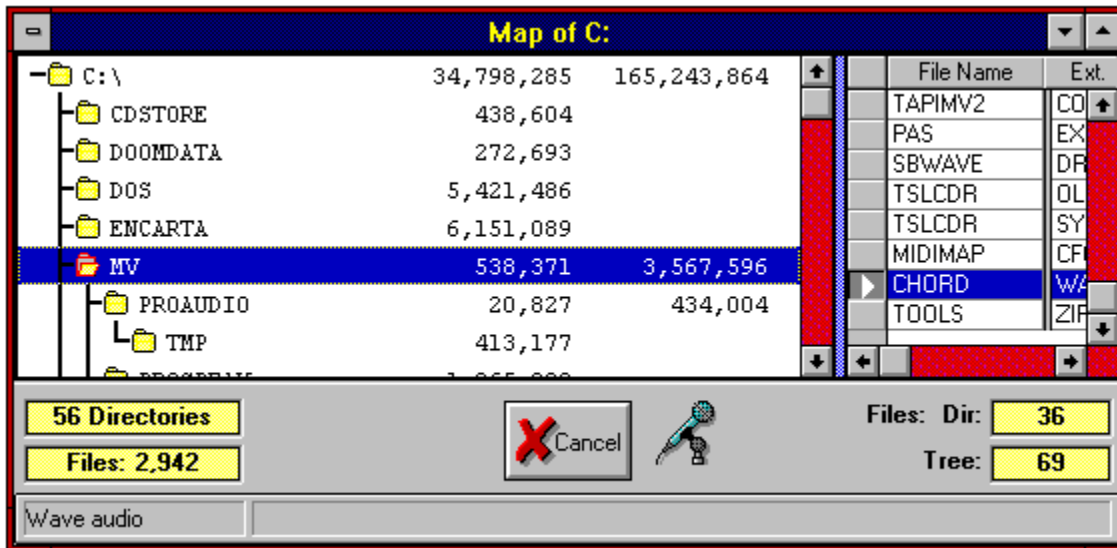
Map of C:

| | | |
|---|---|---|
| C:\ | 34,798,285 | 165,243,864 |
| CDSTORE | 438,604 | |
| DOOMDATA | 272,693 | |
| DOS | 5,421,486 | |
| ENCARTA | 6,151,089 | |
| MV | 538,371 | 3,567,596 |
| PROAUDIO | 20,827 | 434,004 |
| TMP | 413,177 | |
| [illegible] | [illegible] | |

| File Name | Ext. |
|---|---|
| TAPIMV2 | CO |
| PAS | EX |
| SBWAVE | DR |
| TSLCDR | OL |
| TSLCDR | SY |
| MIDIMAP | CF |
| CHORD | WA |
| TOOLS | ZIF |

56 Directories
Files: 2,942
Cancel
Files: Dir: 36
Tree: 69
Wave audio